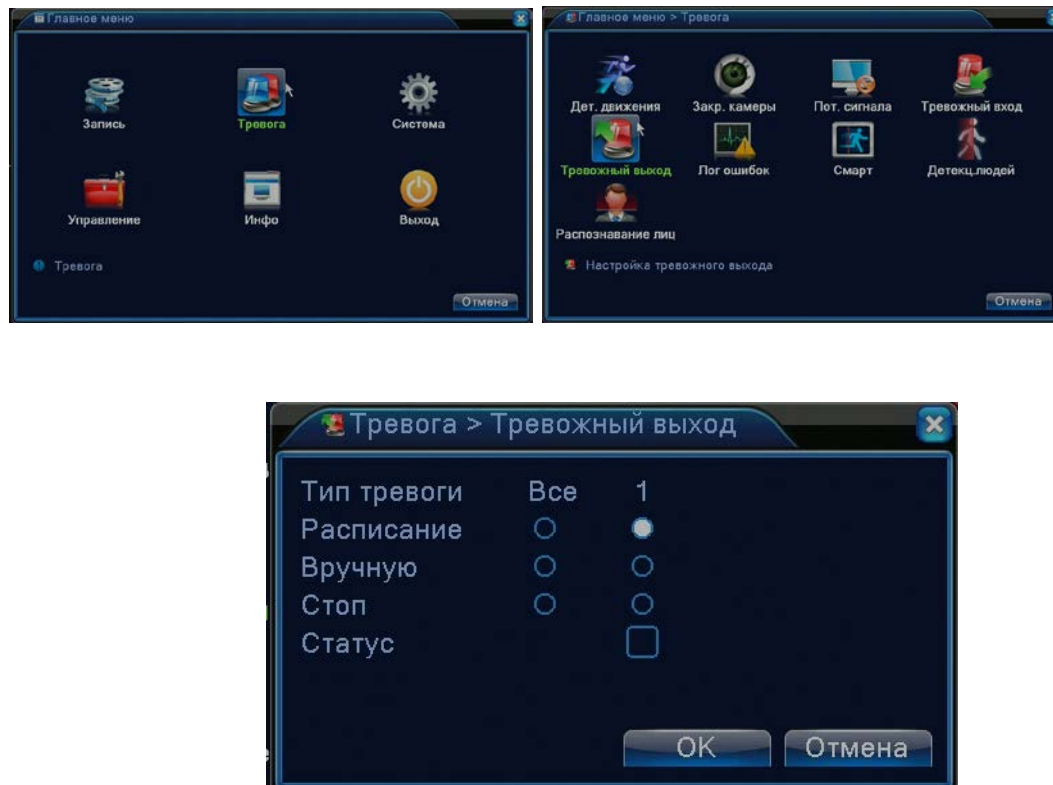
Главное меню

Запись
Тревога
Система
Управление
Инфо
Выход

Тревога

Отмена

Главное меню > Тревога

Дет. движения
Закр. камеры
Пот. сигнала
Тревожный вход
Тревожный выход
Лог ошибок
Смарт
Детекц.людей
Распознавание лиц

Настройка тревожного выхода

Отмена

Тревога > Тревожный выход

| Тип тревоги | Все | 1 |
|---|---|---|
| Расписание | ○ | ● |
| Вручную | ○ | ○ |
| Стоп | ○ | ○ |
| Статус | | ☐ |

OK
Отмена